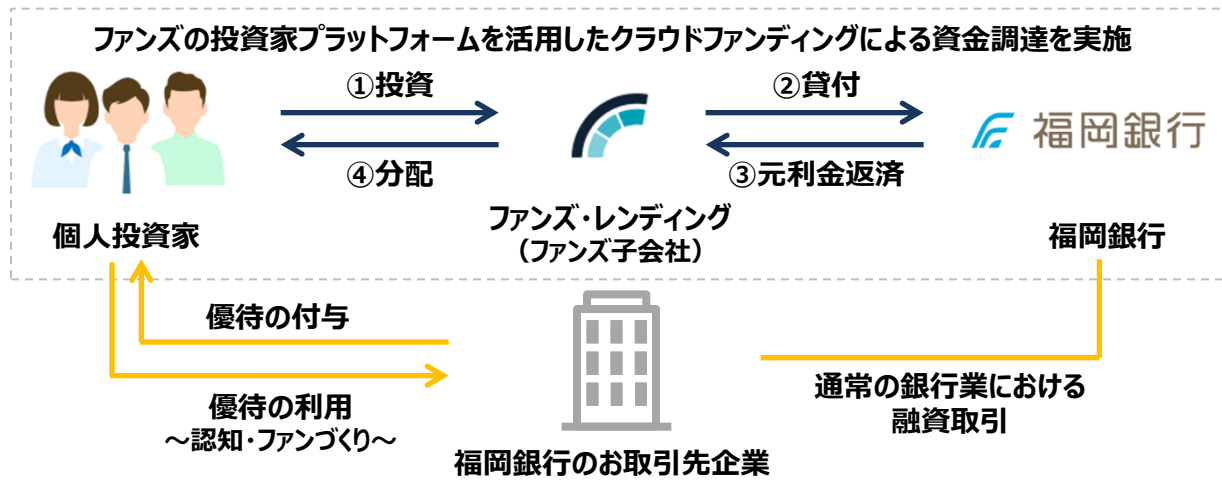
ファンズの投資家プラットフォームを活用したクラウドファンディングによる資金調達を実施

①投資

②貸付

④分配

③元利金返済

福岡銀行

個人投資家

ファンズ・レンディング
（ファンズ子会社）

福岡銀行

優待の付与

優待の利用
～認知・ファンづくり～

通常の銀行業における
融資取引

福岡銀行のお取引先企業